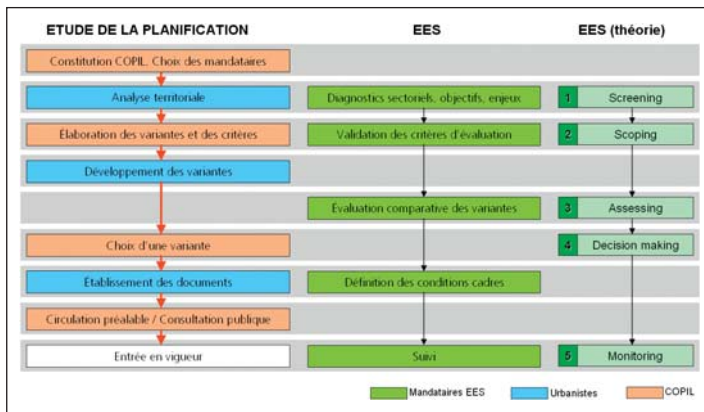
ETUDE DE LA PLANIFICATION

EES

EES (théorie)

Constitution COPIL. Choix des mandataires

Analyse territoriale

Diagnostics sectoriels, objectifs, enjeux

1 Screening

Elaboration des variantes et des critères

Validation des critères d'évaluation

2 Scoping

Développement des variantes

Evaluation comparative des variantes

3 Assessing

Choix d'une variante

4 Decision making

Établissement des documents

Définition des conditions cadres

Circulation préalable / Consultation publique

Entrée en vigueur

Suivi

5 Monitoring

Mandataires EES

Urbanistes

COPIL